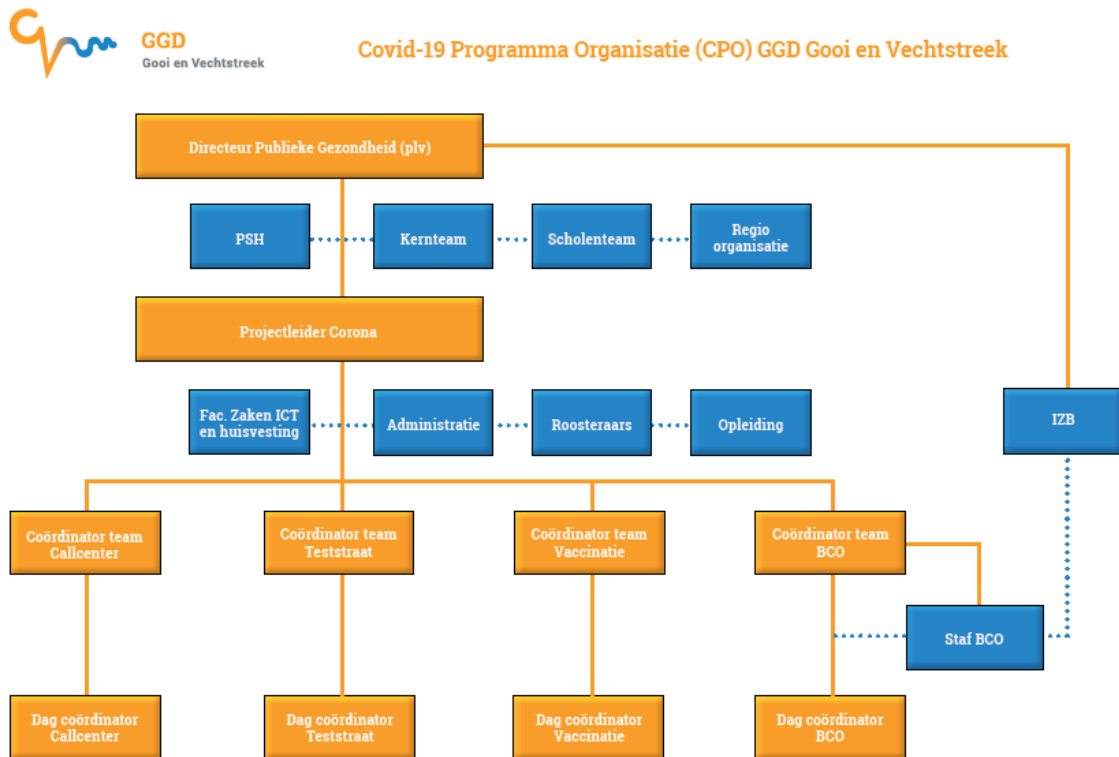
GGD
Gooi en Vechtstreek

Covid-19 Programma Organisatie (CPO) GGD Gooi en Vechtstreek

Directeur Publieke Gezondheid (plv)

PSH

Kernteam

Scholenteam

Regio organisatie

Projectleider Corona

Fac. Zaken ICT en huisvesting

Administratie

Roosteraars

Opleiding

IZB

Coördinator team Callcenter

Coördinator team Teststraat

Coördinator team Vaccinatie

Coördinator team BCO

Staf BCO

Dag coördinator Callcenter

Dag coördinator Teststraat

Dag coördinator Vaccinatie

Dag coördinator BCO